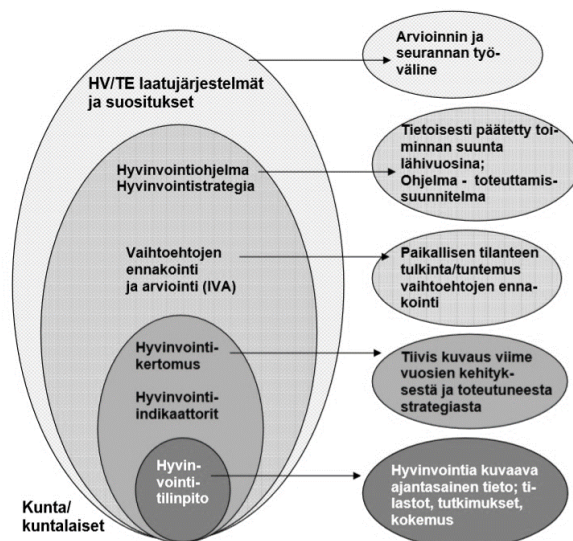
HV/TE laatujärjestelmät ja suositukset

Arvioinnin ja seurannan työväline

Hyvinvointiohjelma Hyvinvointistrategia

Tietoisesti päätetty toiminnan suunta lähivuosina; Ohjelma - toteuttamissuunnitelma

Vaihtoehtojen ennakointi ja arviointi (IVA)

Paikallisen tilanteen tulkinta/tuntemus vaihtoehtojen ennakointi

Hyvinvointikertomus

Tiivis kuvaus viime vuosien kehityksestä ja toteutuneesta strategiasta

Hyvinvointiindikaattorit

Hyvinvointitilinpito

Hyvinvointia kuvaava ajantasainen tieto; tilastot, tutkimukset, kokemus

Kunta/ kuntalaiset